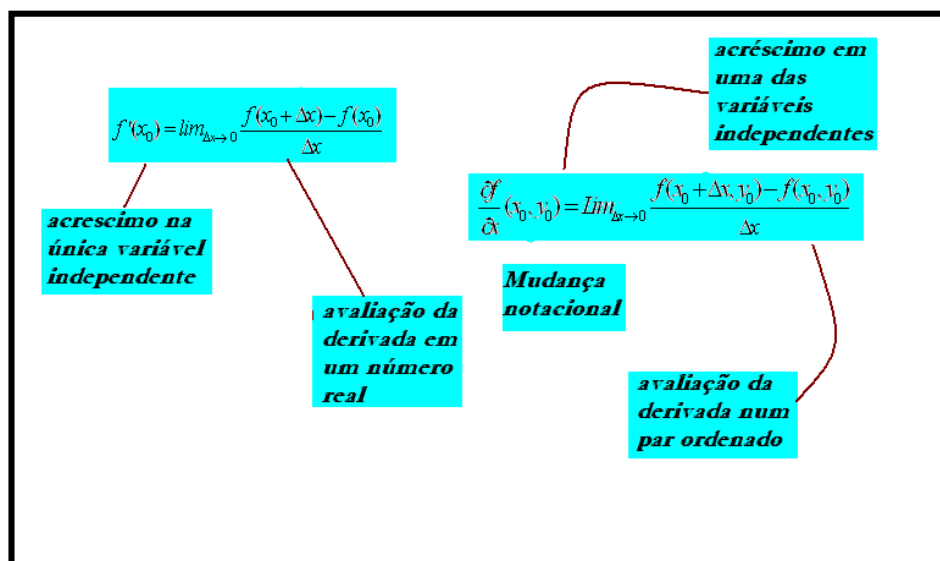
$f'(x_0) = lim_{\Delta x \to 0} \frac{f(x_0+\Delta x)-f(x_0)}{\Delta x}$

acrescimo na única variável independente

avaliação da derivada em um número real

acréscimo em uma das variáveis independentes

$\frac{\partial f}{\partial x}(x_0, y_0) = Lim_{\Delta x \to 0} \frac{f(x_0+\Delta x, y_0)-f(x_0, y_0)}{\Delta x}$

Mudança notacional

avaliação da derivada num par ordenado